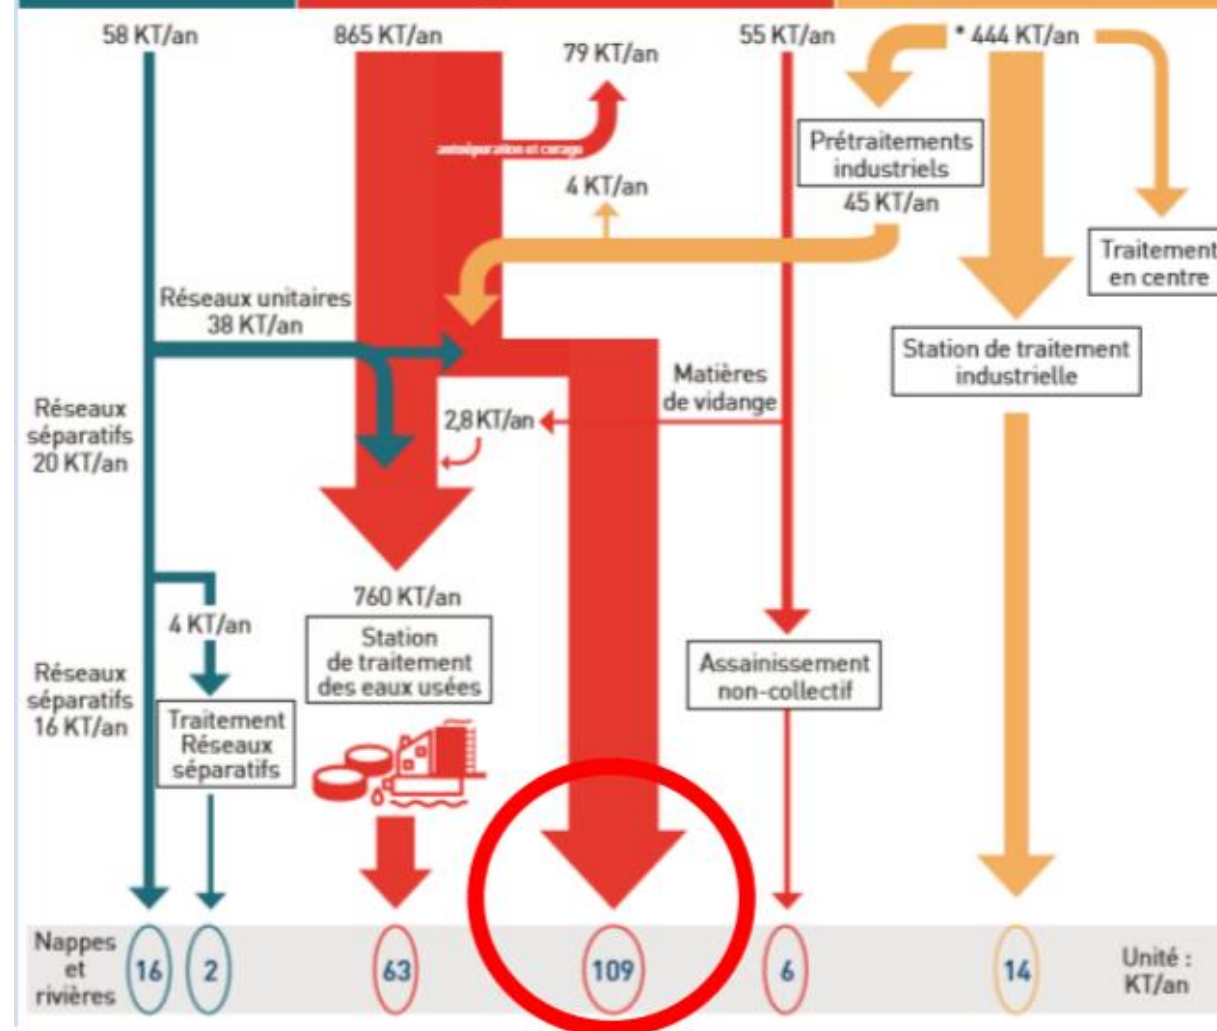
58 KT/an

865 KT/an

79 KT/an

55 KT/an

* 444 KT/an

autoépuration et curage

Prétraitements industriels
45 KT/an

4 KT/an

Traitement en centre

Réseaux unitaires
38 KT/an

Station de traitement industrielle

Matières de vidange

Réseaux séparatifs
20 KT/an

2,8 KT/an

760 KT/an

4 KT/an

Station de traitement des eaux usées

Assainissement non-collectif

Réseaux séparatifs
16 KT/an

Traitement Réseaux séparatifs

Nappes et rivières

16

2

63

109

6

14

Unité : KT/an